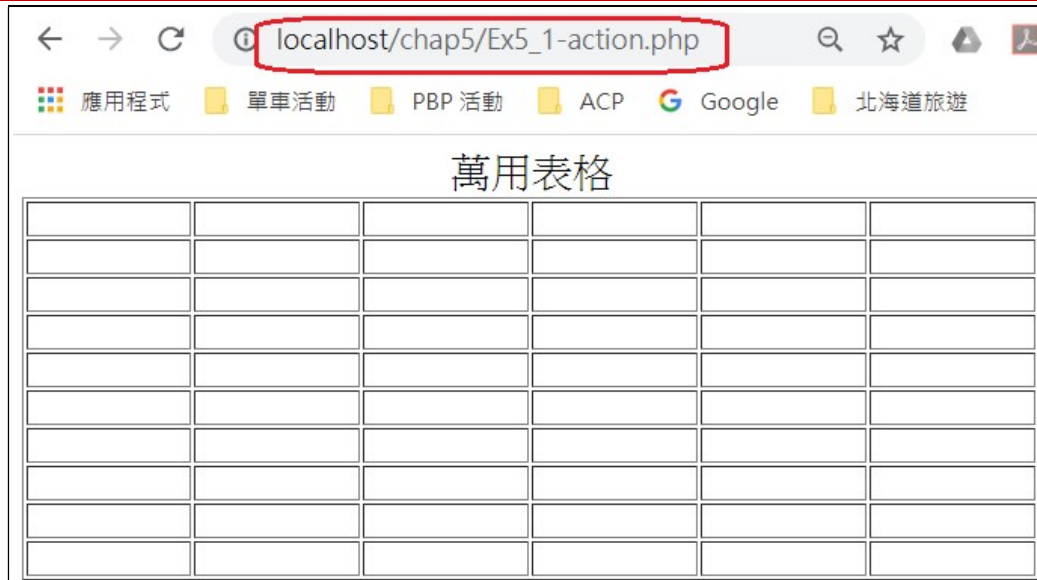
localhost/chap5/Ex5_1-action.php

應用程式 單車活動 PBP 活動 ACP Google 北海道旅遊

萬用表格

| | | | | | |
|---|---|---|---|---|---|
| | | | | | |
| | | | | | |
| | | | | | |
| | | | | | |
| | | | | | |
| | | | | | |
| | | | | | |
| | | | | | |
| | | | | | |